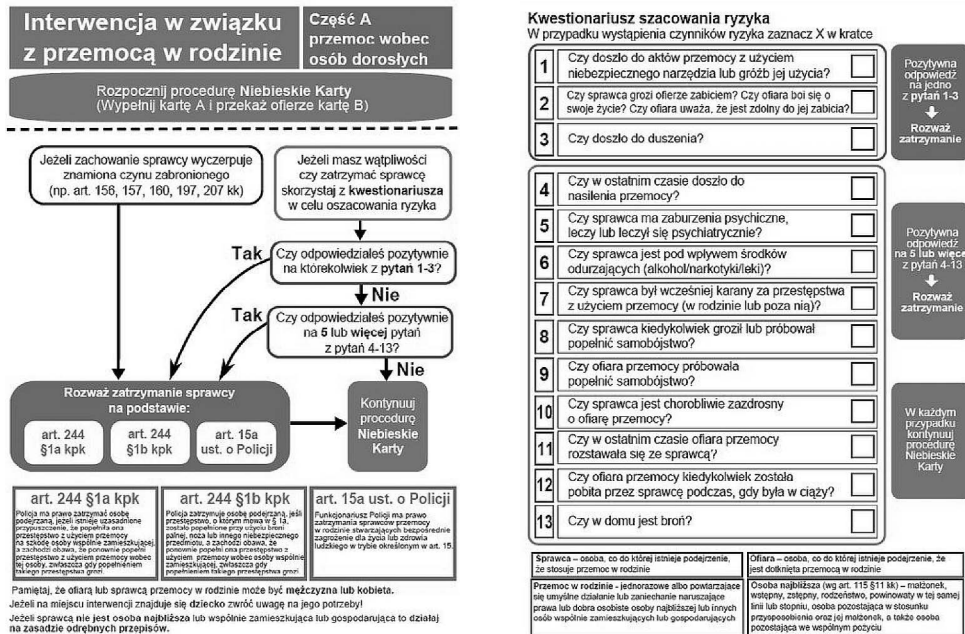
Interwencja w związku z przemocą w rodzinie

Część A przemoc wobec osób dorosłych

Rozpocznij procedurę Niebieskie Karty
(Wypełnij kartę A i przekaż ofierze kartę B)

Jeżeli zachowanie sprawcy wyczerpuje znamiona czynu zabronionego (np. art. 156, 157, 160, 197, 207 kk)

Jeżeli masz wątpliwości czy zatrzymać sprawcę skorzystaj z kwestionariusza w celu oszacowania ryzyka

Tak

Czy odpowiedziałeś pozytywnie na którekolwiek z pytań 1-3?

Nie

Tak

Czy odpowiedziałeś pozytywnie na 5 lub więcej pytań z pytań 4-13?

Nie

Rozważ zatrzymanie sprawcy na podstawie:

art. 244 §1a kpk

art. 244 §1b kpk

art. 15a ust. o Policji

Kontynuuj procedurę Niebieskie Karty

art. 244 §1a kpk
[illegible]

art. 244 §1b kpk
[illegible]

art. 15a ust. o Policji
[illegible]

Pamiętaj, że ofiarą lub sprawcą przemocy w rodzinie może być mężczyzna lub kobieta.
Jeżeli na miejscu interwencji znajduje się dziecko zwróć uwagę na jego potrzeby!
Jeżeli sprawcą nie jest osoba najbliższa lub wspólnie zamieszkująca lub gospodarująca to działaj na zasadzie odrębnych przepisów.

Kwestionariusz szacowania ryzyka
W przypadku wystąpienia czynników ryzyka zaznacz X w kratce

1 Czy doszło do aktów przemocy z użyciem niebezpiecznego narzędzia lub gróźb jej użycia?
2 Czy sprawca groził ofierze zabiciem? Czy ofiara boi się o swoje życie? Czy ofiara uważa, że jest zdolny do jej zabicia?
3 Czy doszło do duszenia?

Pozytywna odpowiedź na jedno z pytań 1-3
Rozważ zatrzymanie

4 Czy w ostatnim czasie doszło do nasilenia przemocy?
5 Czy sprawca ma zaburzenia psychiczne, leczy lub leczył się psychiatrycznie?
6 Czy sprawca jest pod wpływem środków odurzających (alkohol/narkotyki/leki)?
7 Czy sprawca był wcześniej karany za przestępstwa z użyciem przemocy (w rodzinie lub poza nią)?
8 Czy sprawca kiedykolwiek groził lub próbował popełnić samobójstwo?
9 Czy ofiara przemocy próbowała popełnić samobójstwo?
10 Czy sprawca jest chorobliwie zazdrosny o ofiarę przemocy?
11 Czy w ostatnim czasie ofiara przemocy rozstawała się ze sprawcą?
12 Czy ofiara przemocy kiedykolwiek została pobita przez sprawcę podczas, gdy była w ciąży?
13 Czy w domu jest broń?

Pozytywna odpowiedź na 5 lub więcej z pytań 4-13
Rozważ zatrzymanie

W każdym przypadku kontynuuj procedurę Niebieskie Karty

Sprawca – osoba, co do której istnieje podejrzenie, że stosuje przemoc w rodzinie
Ofiara – osoba, co do której istnieje podejrzenie, że jest dotknięta przemocą w rodzinie
Przemoc w rodzinie - jednorazowe albo powtarzające się umyślne działanie lub zaniechanie naruszające prawa lub dobra osobiste osoby najbliższej lub innych osób wspólnie zamieszkujących lub gospodarujących
Osoba najbliższa (wg art. 115 §11 kk) – małżonek, wstępny, zstępny, rodzeństwo, powinowaty w tej samej linii lub stopniu, osoba pozostająca w stosunku przysposobienia oraz jej małżonek, a także osoba pozostająca we wspólnym pożyciu